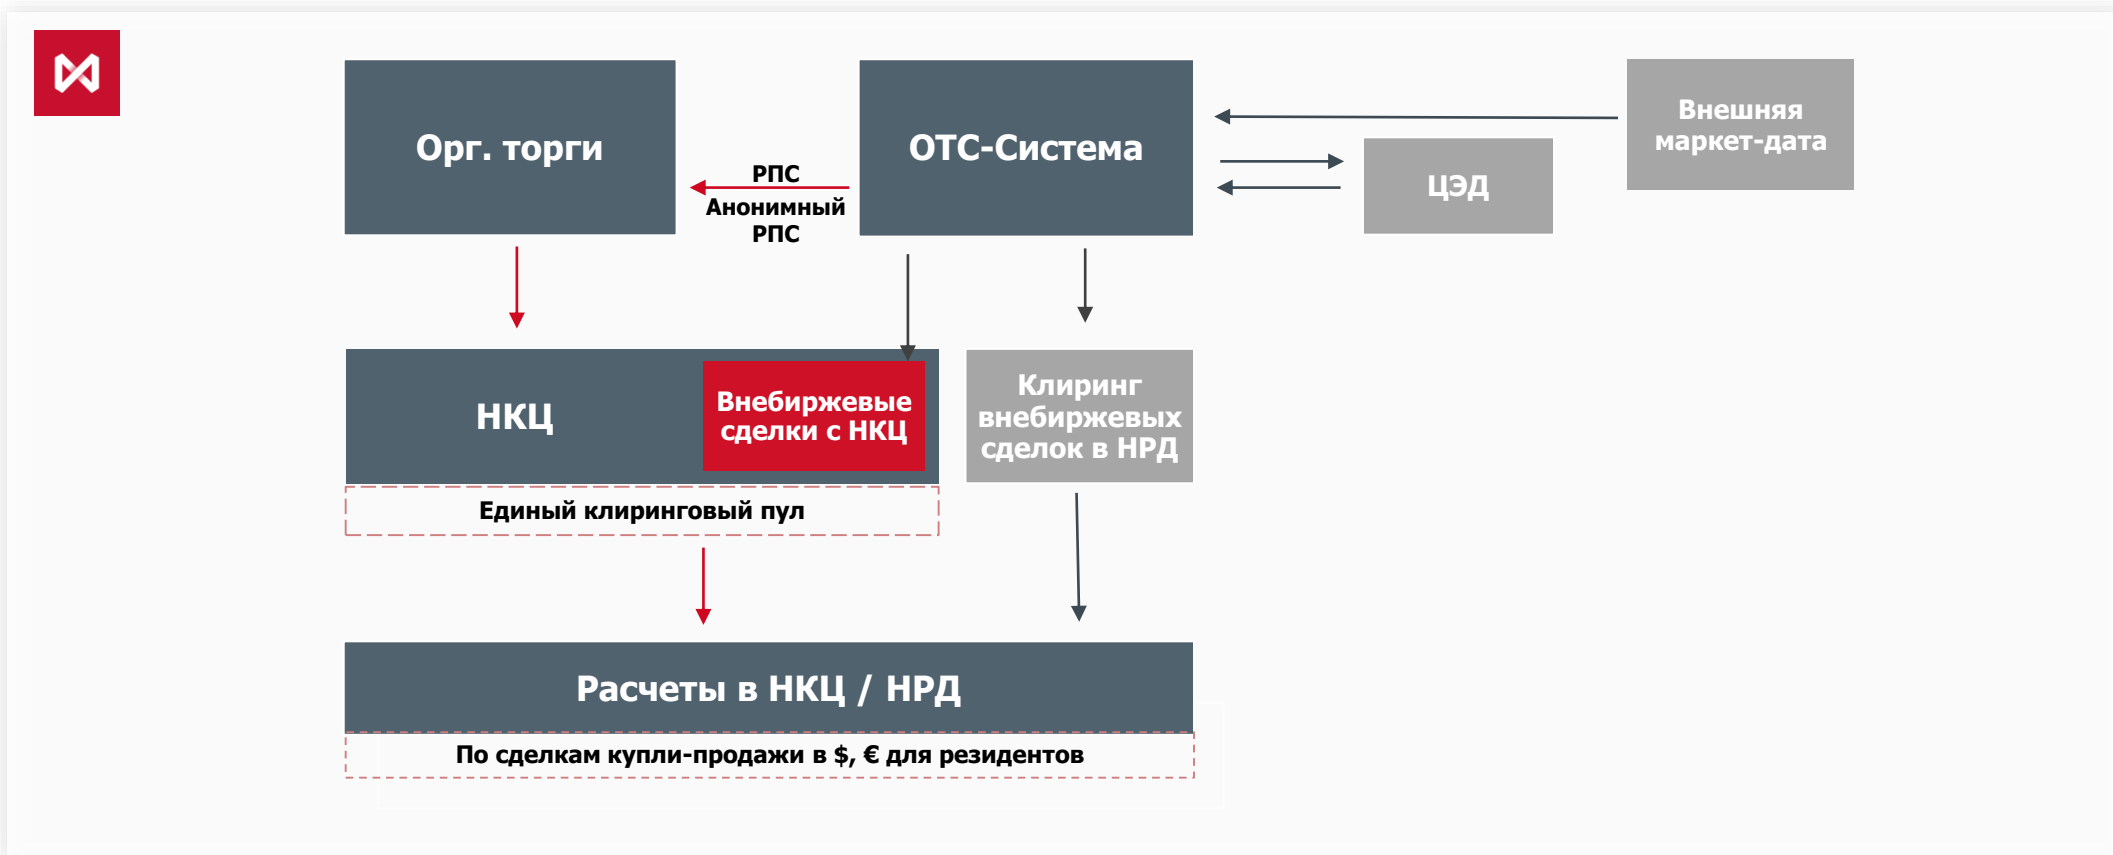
Орг. торги

РПС

Анонимный РПС

OTC-Система

Внешняя маркет-дата

ЦЭД

НКЦ

Внебиржевые сделки с НКЦ

Клиринг внебиржевых сделок в НРД

Единый клиринговый пул

Расчеты в НКЦ / НРД

По сделкам купли-продажи в $, € для резидентов